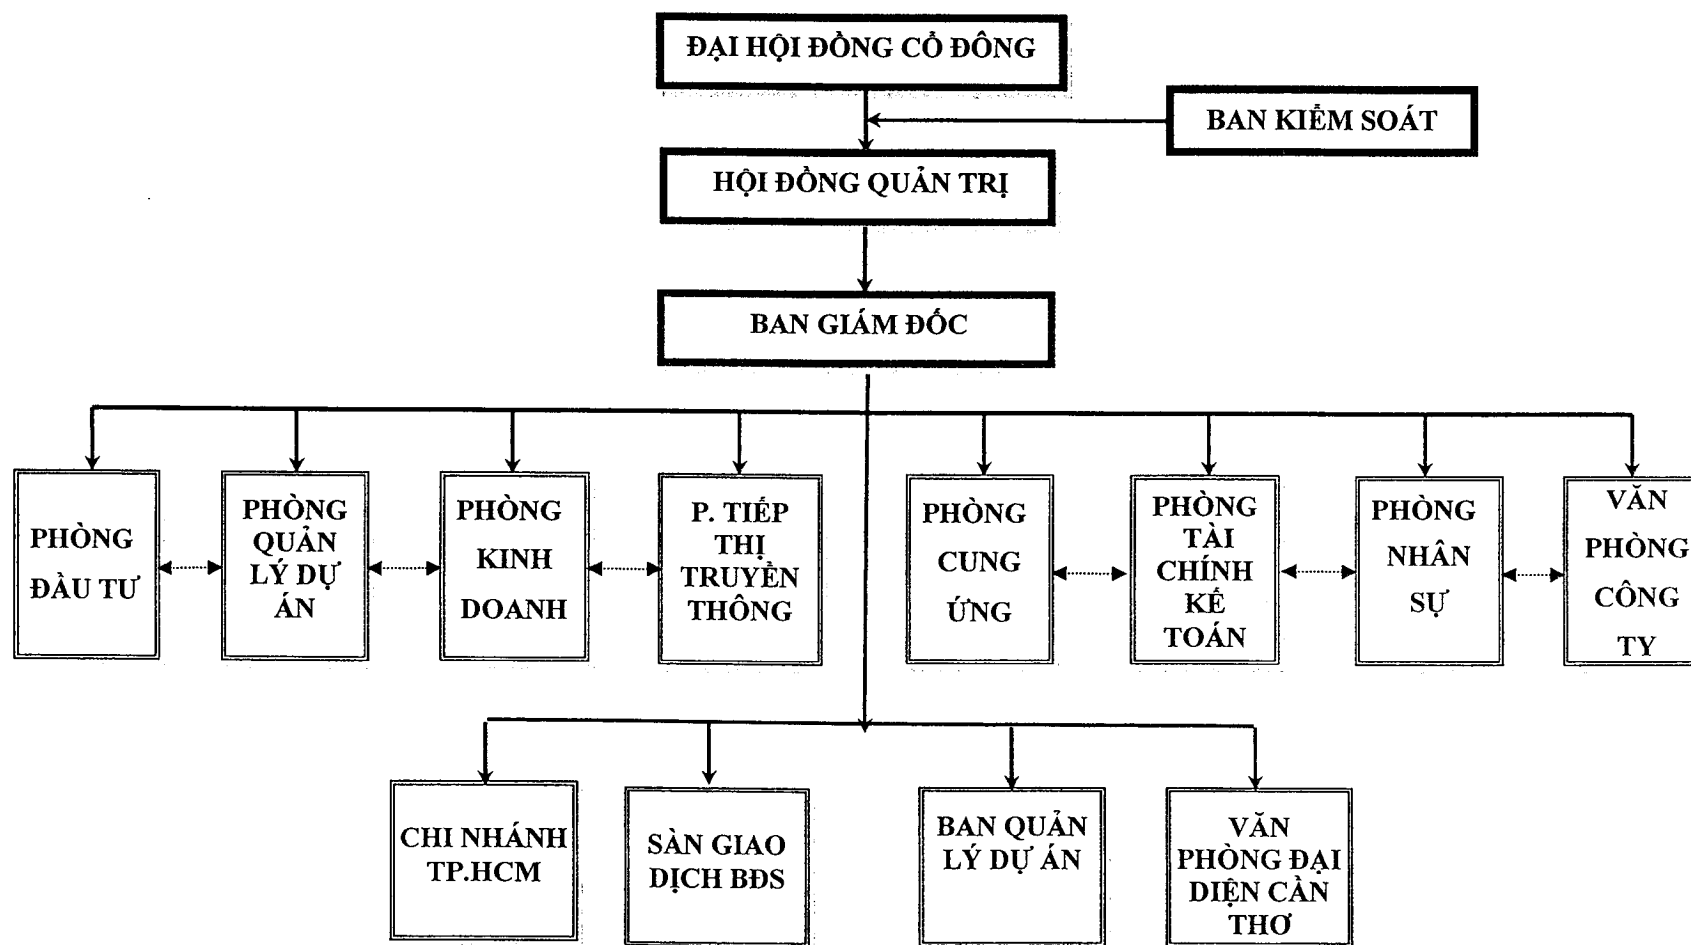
ĐẠI HỘI ĐỒNG CỔ ĐÔNG

BAN KIỂM SOÁT

HỘI ĐỒNG QUẢN TRỊ

BAN GIÁM ĐỐC

PHÒNG ĐẦU TƯ

PHÒNG QUẢN LÝ DỰ ÁN

PHÒNG KINH DOANH

P. TIẾP THỊ TRUYỀN THÔNG

PHÒNG CUNG ỨNG

PHÒNG TÀI CHÍNH KẾ TOÁN

PHÒNG NHÂN SỰ

VĂN PHÒNG CÔNG TY

CHI NHÁNH TP.HCM

SÀN GIAO DỊCH BĐS

BAN QUẢN LÝ DỰ ÁN

VĂN PHÒNG ĐẠI DIỆN CẦN THƠ